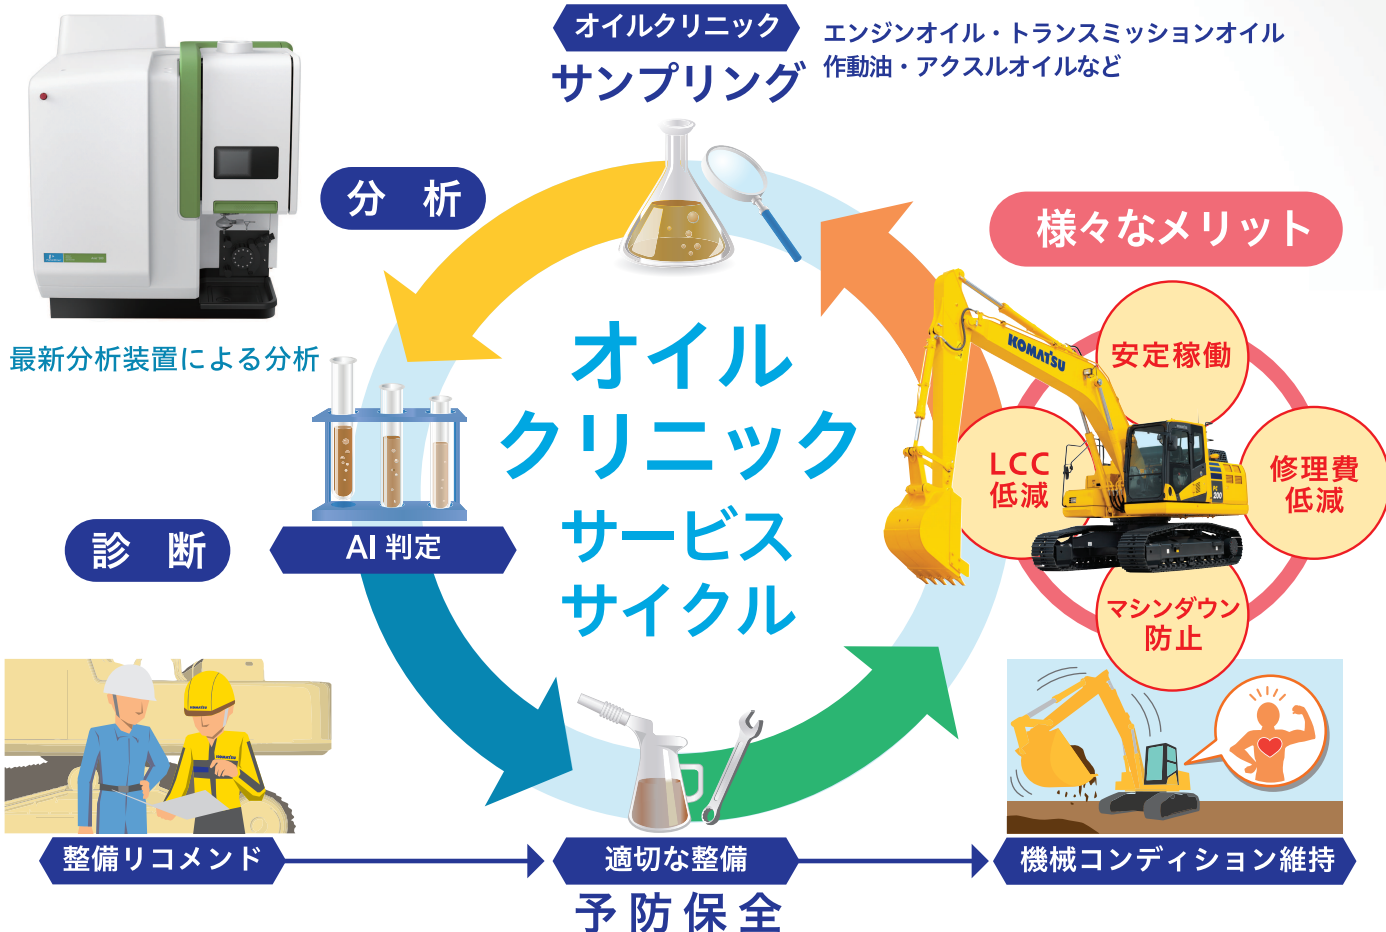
オイルクリニック
サンプリング
エンジンオイル・トランスミッションオイル
作動油・アクスルオイルなど

分　析
最新分析装置による分析

様々なメリット
安定稼働
LCC
低減
修理費
低減
マシンダウン
防止

KOMATSU

オイル
クリニック
サービス
サイクル

AI 判定
診　断

整備リコメンド
適切な整備
予防保全
機械コンディション維持